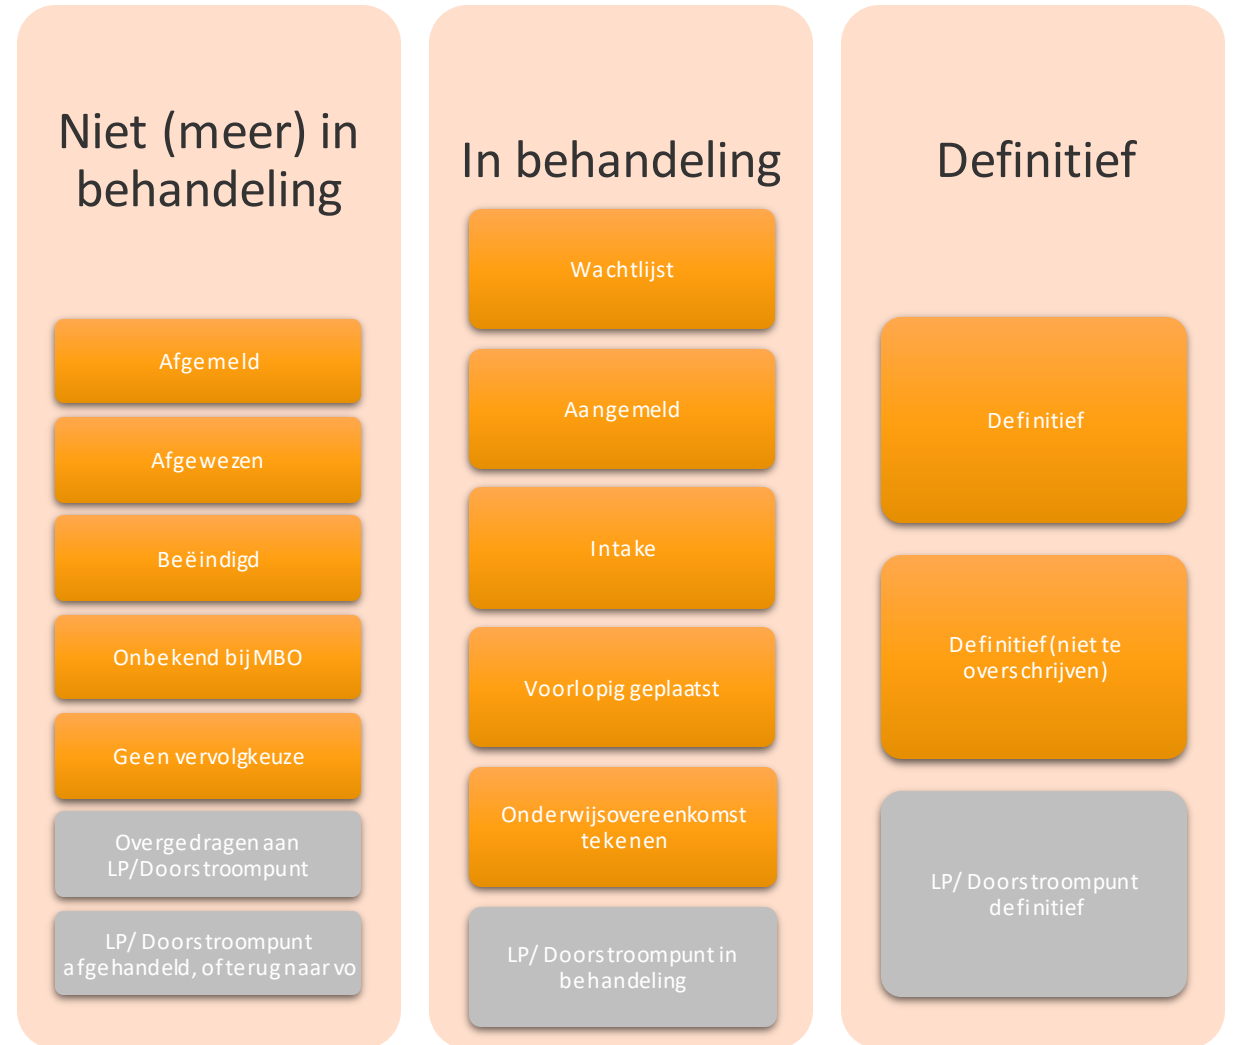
Niet (meer) in behandeling

Afgemeld

Afgewezen

Beëindigd

Onbekend bij MBO

Geen vervolgkeuze

Overgedragen aan LP/Doorstroompunt

LP/ Doorstroompunt afgehandeld, of terug naar vo

In behandeling

Wachtlijst

Aangemeld

Intake

Voorlopig geplaatst

Onderwijsovereenkomst tekenen

LP/ Doorstroompunt in behandeling

Definitief

Definitief

Definitief (niet te overschrijven)

LP/ Doorstroompunt definitief